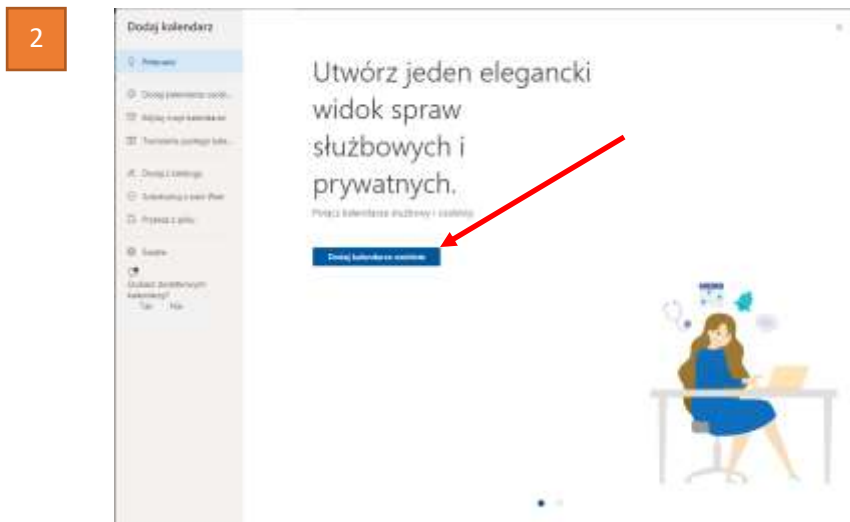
2

Dodaj kalendarz

Przegląd

Dodaj kalendarze osob...

Edytuj swoje kalendarze

Tworzenie pustego kale...

Dodaj z katalogu

Subskrybuj z sieci Web

Przekaż z pliku

Święta

Czy dodanie kalendarzy było pomocne?

Tak Nie

Utwórz jeden elegancki widok spraw służbowych i prywatnych.

Połącz kalendarze służbowy i osobisty

Dodaj kalendarze osobiste